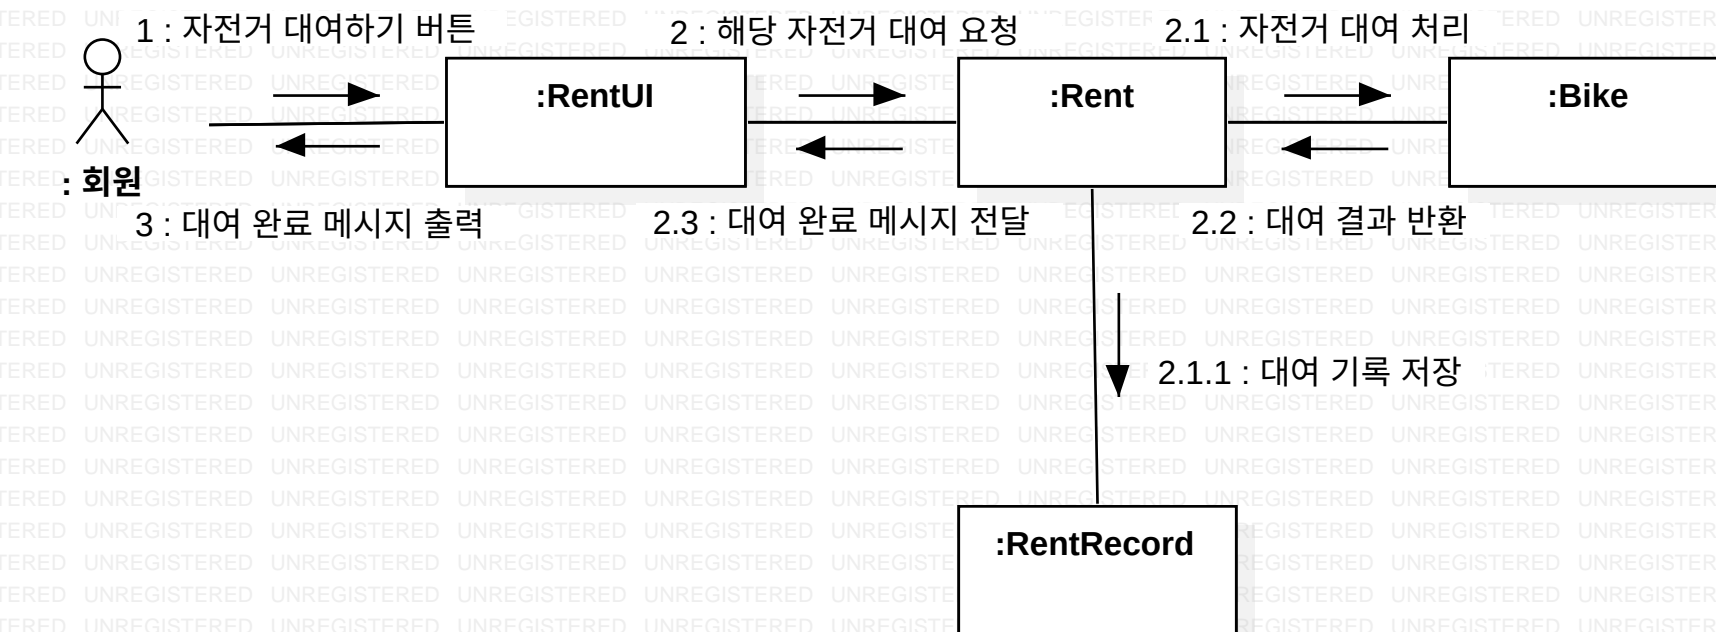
1 : 자전거 대여하기 버튼

2 : 해당 자전거 대여 요청

2.1 : 자전거 대여 처리

:RentUI

:Rent

:Bike

: 회원

3 : 대여 완료 메시지 출력

2.3 : 대여 완료 메시지 전달

2.2 : 대여 결과 반환

2.1.1 : 대여 기록 저장

:RentRecord

UNREGISTERED